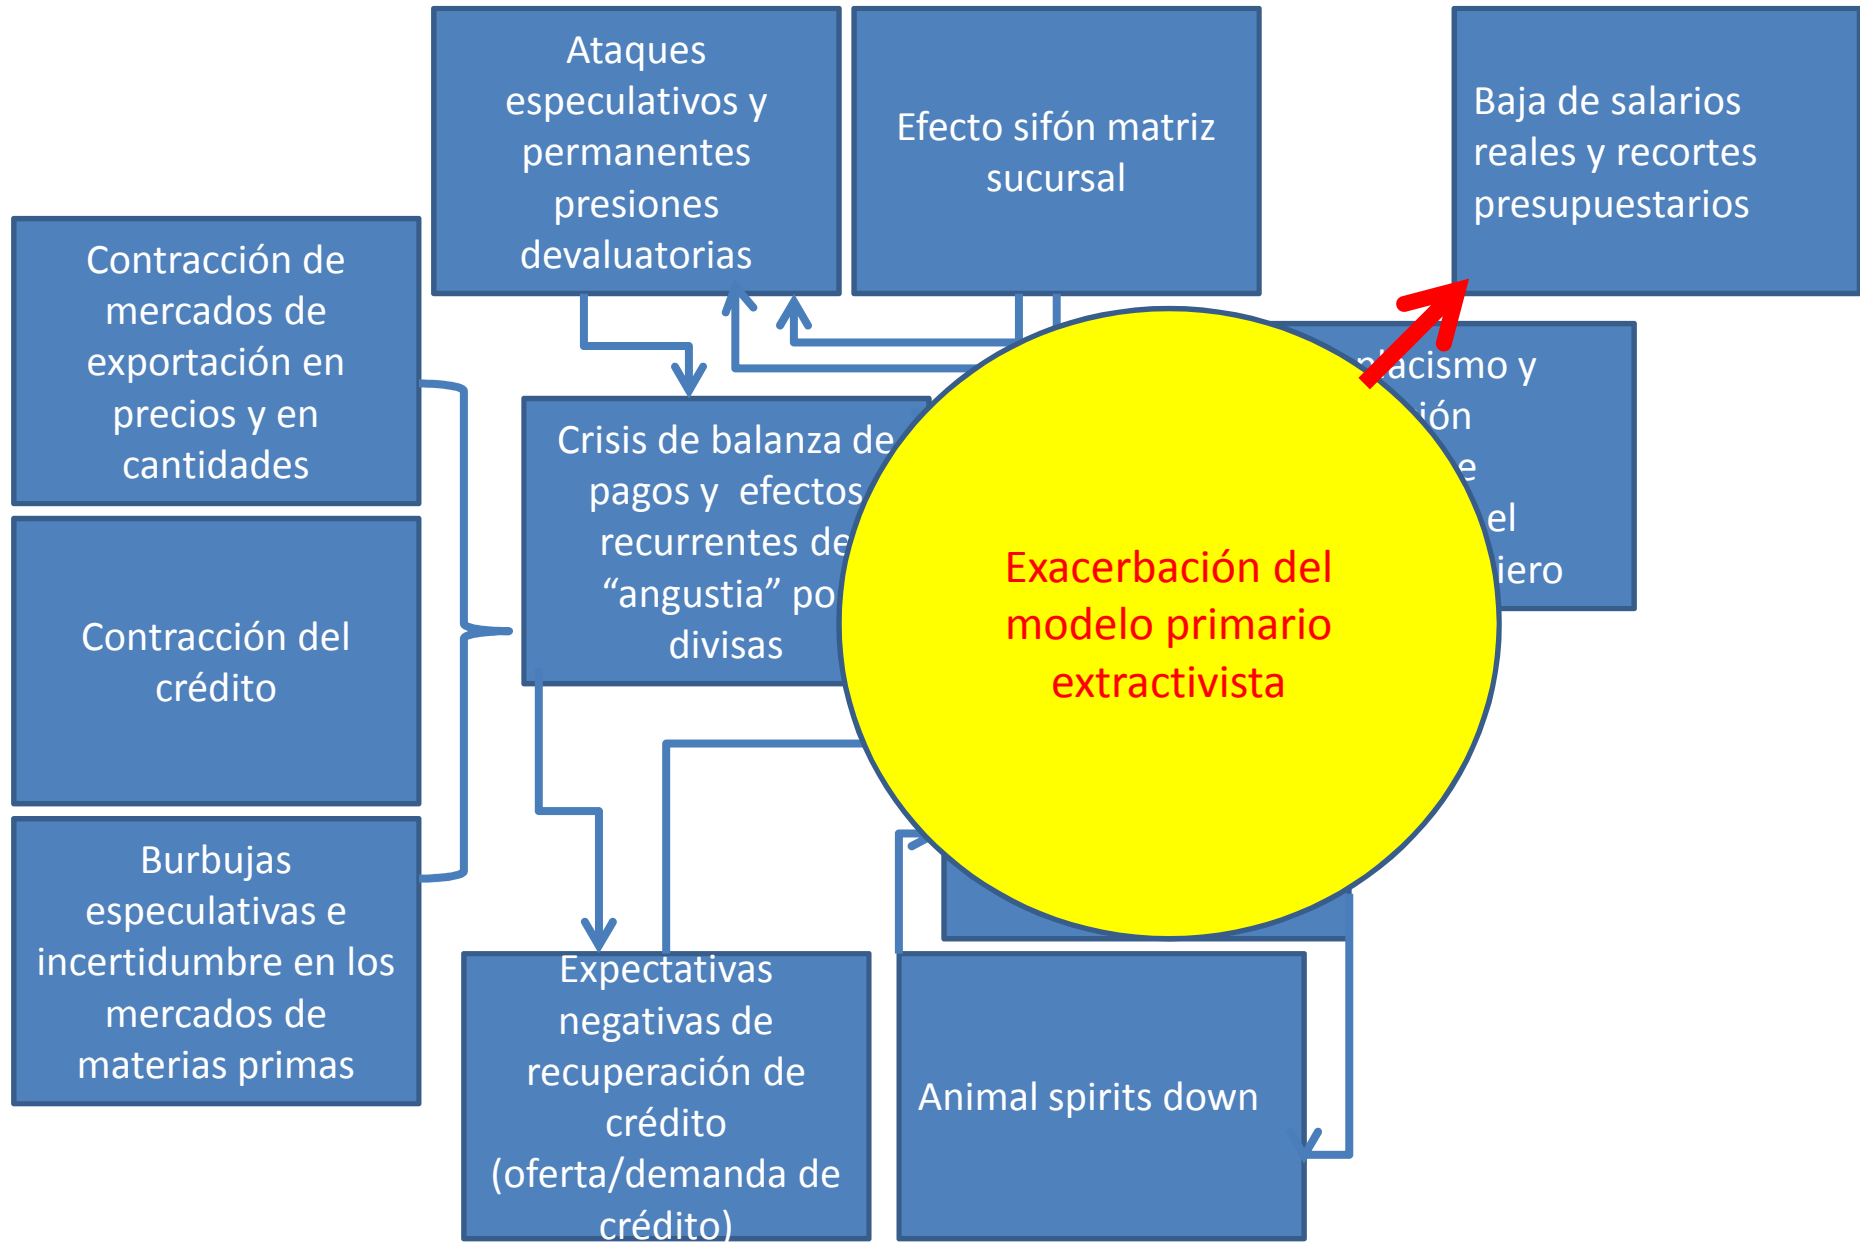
Ataques especulativos y permanentes presiones devaluatorias

Efecto sifón matriz sucursal

Baja de salarios reales y recortes presupuestarios

Contracción de mercados de exportación en precios y en cantidades

Crisis de balanza de pagos y efectos recurrentes de "angustia" po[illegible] divisas

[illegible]acismo y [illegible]ión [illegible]e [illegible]el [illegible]iero

Exacerbación del modelo primario extractivista

Contracción del crédito

Burbujas especulativas e incertidumbre en los mercados de materias primas

Expectativas negativas de recuperación de crédito (oferta/demanda de crédito)

Animal spirits down